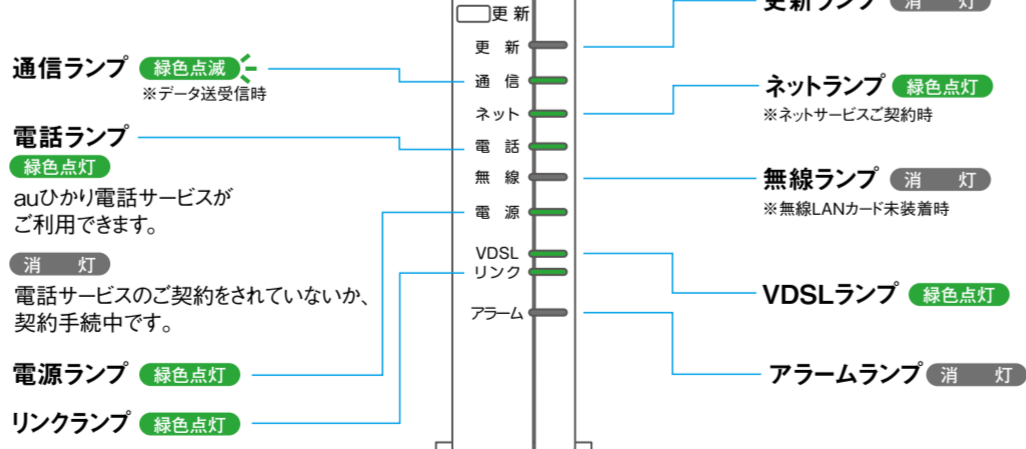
更 新

更新ランプ 消 灯

通信ランプ 緑色点滅
※データ送受信時

更 新
通 信
ネット
電 話
無 線
電 源
VDSL
リンク
アラーム

ネットランプ 緑色点灯
※ネットサービスご契約時

電話ランプ
緑色点灯
auひかり電話サービスがご利用できます。

無線ランプ 消 灯
※無線LANカード未装着時

消 灯
電話サービスのご契約をされていないか、契約手続中です。

VDSLランプ 緑色点灯

電源ランプ 緑色点灯

アラームランプ 消 灯

リンクランプ 緑色点灯